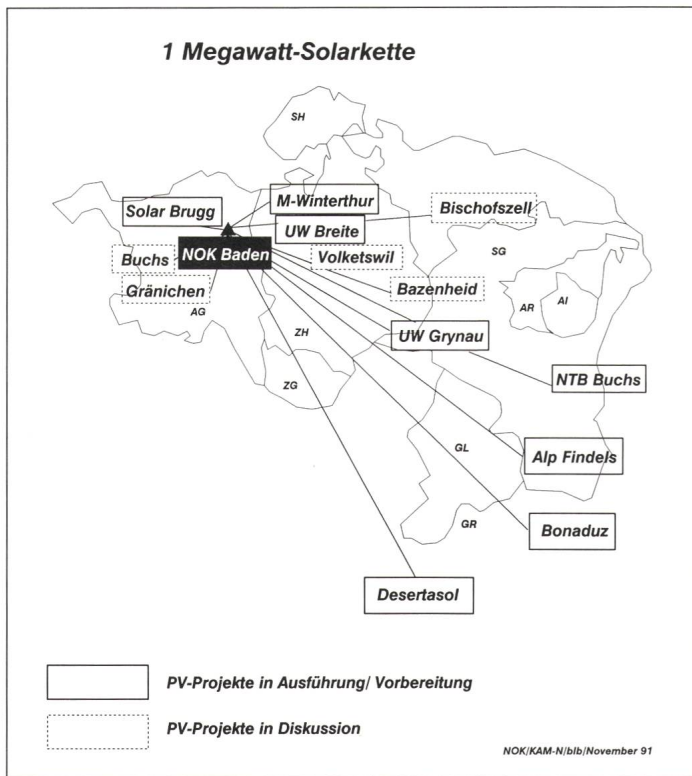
1 Megawatt-Solarkette

SH

M-Winterthur

Solar Brugg

Bischofszell

UW Breite

Buchs

NOK Baden

Volketswil

SG

Gränichen

Bazenheid

AG

AR

AI

ZH

UW Grynau

ZG

NTB Buchs

GL

Alp Findels

GR

Bonaduz

Desertasol

PV-Projekte in Ausführung/ Vorbereitung

PV-Projekte in Diskussion

NOK/KAM-N/blb/November 91